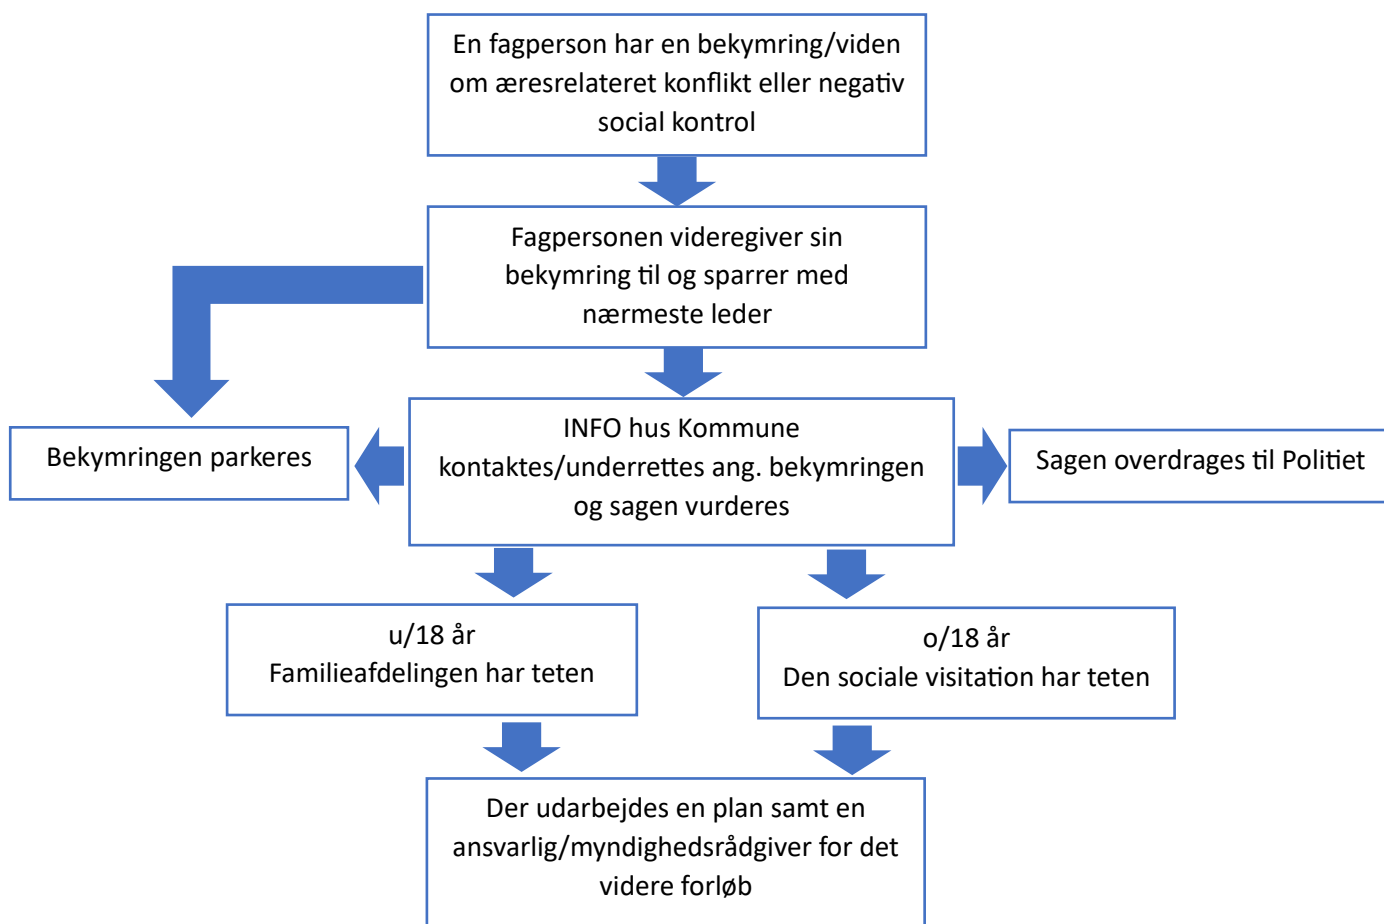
En fagperson har en bekymring/viden om æresrelateret konflikt eller negativ social kontrol

Fagpersonen videregiver sin bekymring til og sparrer med nærmeste leder

Bekymringen parkeres

INFO hus Kommune kontaktes/underrettes ang. bekymringen og sagen vurderes

Sagen overdrages til Politiet

u/18 år
Familieafdelingen har teten

o/18 år
Den sociale visitation har teten

Der udarbejdes en plan samt en ansvarlig/myndighedsrådgiver for det videre forløb